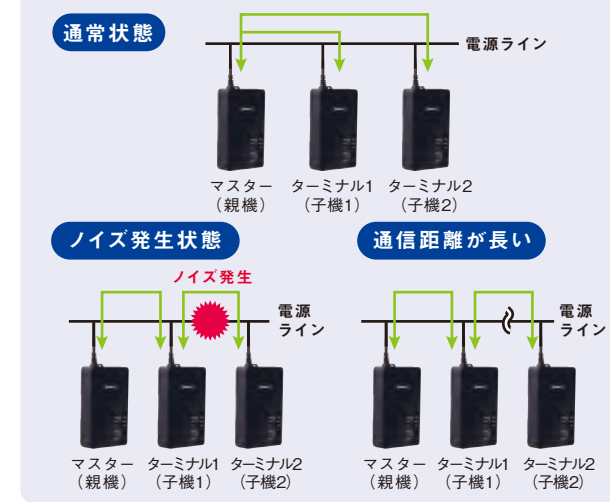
通常状態

電源ライン

マスター
（親機）

ターミナル1
（子機1）

ターミナル2
（子機2）

ノイズ発生状態

ノイズ発生

電源
ライン

マスター
（親機）

ターミナル1
（子機1）

ターミナル2
（子機2）

通信距離が長い

電源
ライン

マスター
（親機）

ターミナル1
（子機1）

ターミナル2
（子機2）